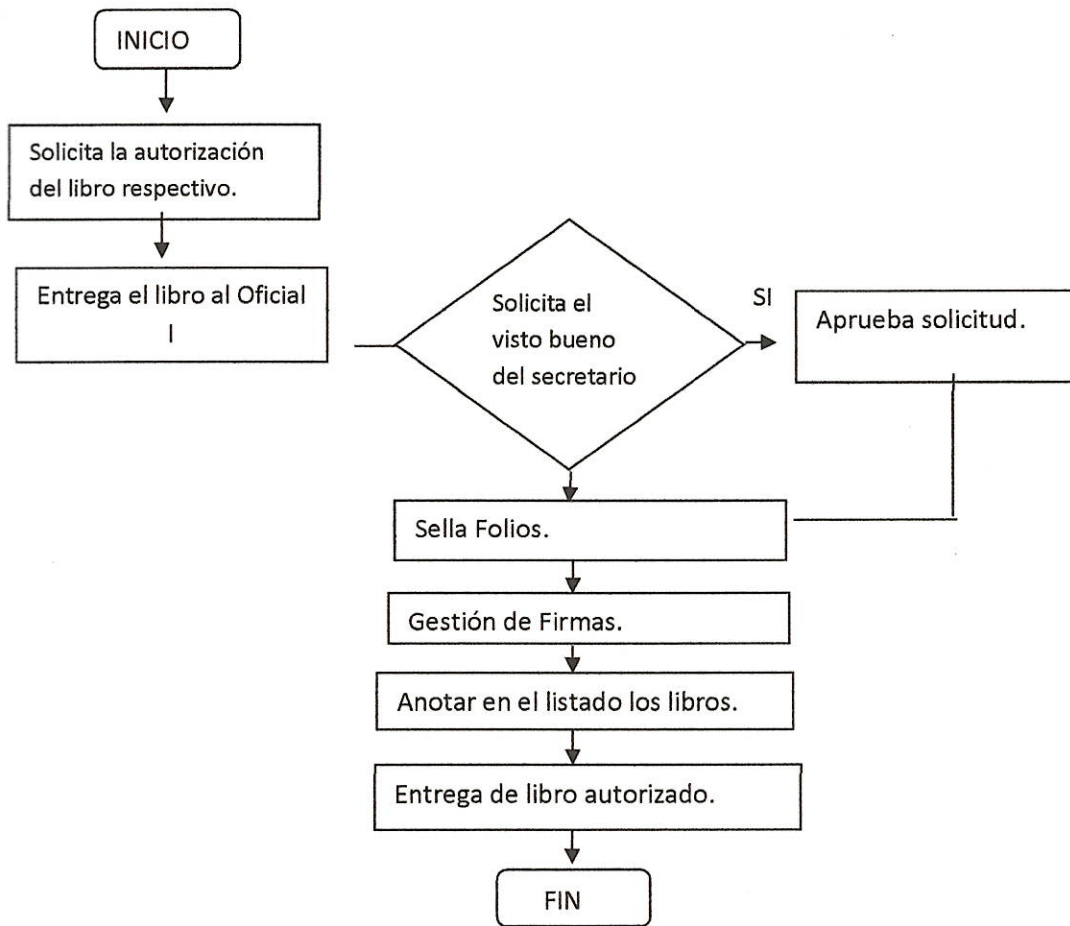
INICIO

Solicita la autorización del libro respectivo.

Entrega el libro al Oficial I

Solicita el visto bueno del secretario

SI

Aprueba solicitud.

Sella Folios.

Gestión de Firmas.

Anotar en el listado los libros.

Entrega de libro autorizado.

FIN